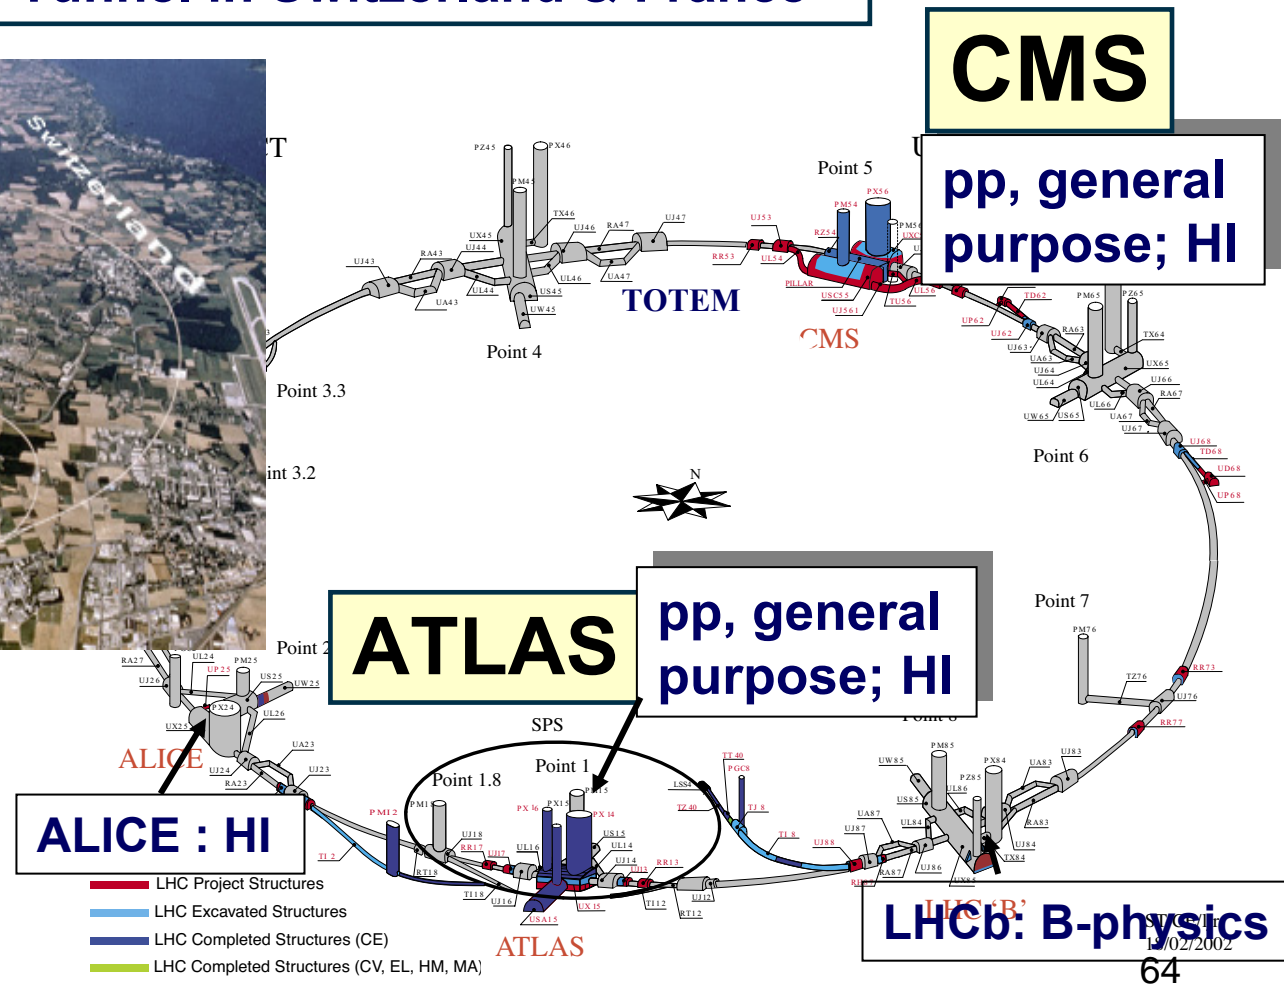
CMS

pp, general purpose; HI

Switzerland

PZ45 PX46 PM45 TX46 UX45 UJ44 UJ46 RA47 UJ47 RA43 UJ43 UL44 UL46 UA47 US45 UA43 UW45

Point 4

TOTEM

Point 5

PX56 PM54 RZ54 UJ53 RR53 UL54 PILLAR USC55 UJ561 TU56 UL56

CMS

Point 3.3

int 3.2

TD62 PM65 PZ65 UP62 UJ62 RA63 TX64 UJ63 UA63 UX65 UJ64 UL64 UJ66 RA67 UW65 US65 UL66 UA67 UJ67

Point 6

UJ68 TD68 UD68 UP68

N

Point 7

PM76 RR73 TZ76 UJ76 RR77

Point 2

RA27 UL24 PM25 UJ26 UP25 US25 UW25 PX24 UX25 UL26 UA23 UJ24 UJ23 RA23

ALICE

ATLAS

pp, general purpose; HI

SPS

Point 1.8

Point 1

PM18 PX16 PX15 PM15 PX14 US15 UJ18 RR17 UJ17 UL16 UL14 UJ14 UJ13 RR13 TI 2 RT18 TI18 UJ16 USA15 UX15 TI12 RT12 UJ12 LSS4 TT40 PGC8 TZ40 TJ8 TI8 UJ88

PM85 PX84 PZ85 UW85 UL86 UA83 UJ83 US85 UA87 UJ87 UL84 RA83 UJ84 TX84 UJ86 RA87 UX85 RR87

ALICE : HI

LHC Project Structures
LHC Excavated Structures
LHC Completed Structures (CE)
LHC Completed Structures (CV, EL, HM, MA)

ATLAS

LHCb: B-physics

LHC 'B'

12/02/2002

64